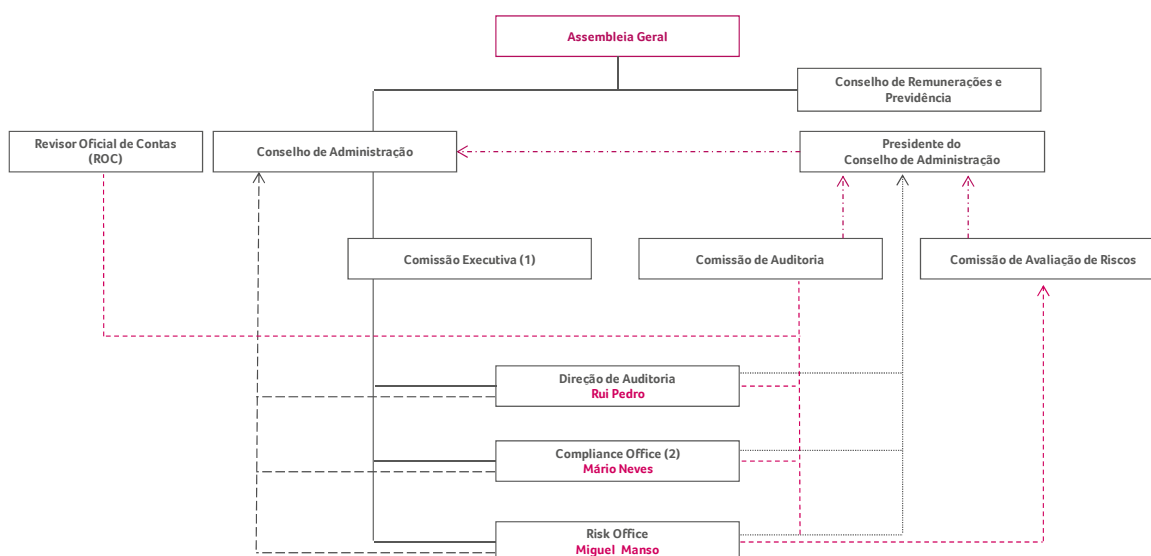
Assembleia Geral

Conselho de Remunerações e Previdência

Revisor Oficial de Contas (ROC)

Conselho de Administração

Presidente do Conselho de Administração

Comissão Executiva (1)

Comissão de Auditoria

Comissão de Avaliação de Riscos

Direção de Auditoria
Rui Pedro

Compliance Office (2)
Mário Neves

Risk Office
Miguel Manso